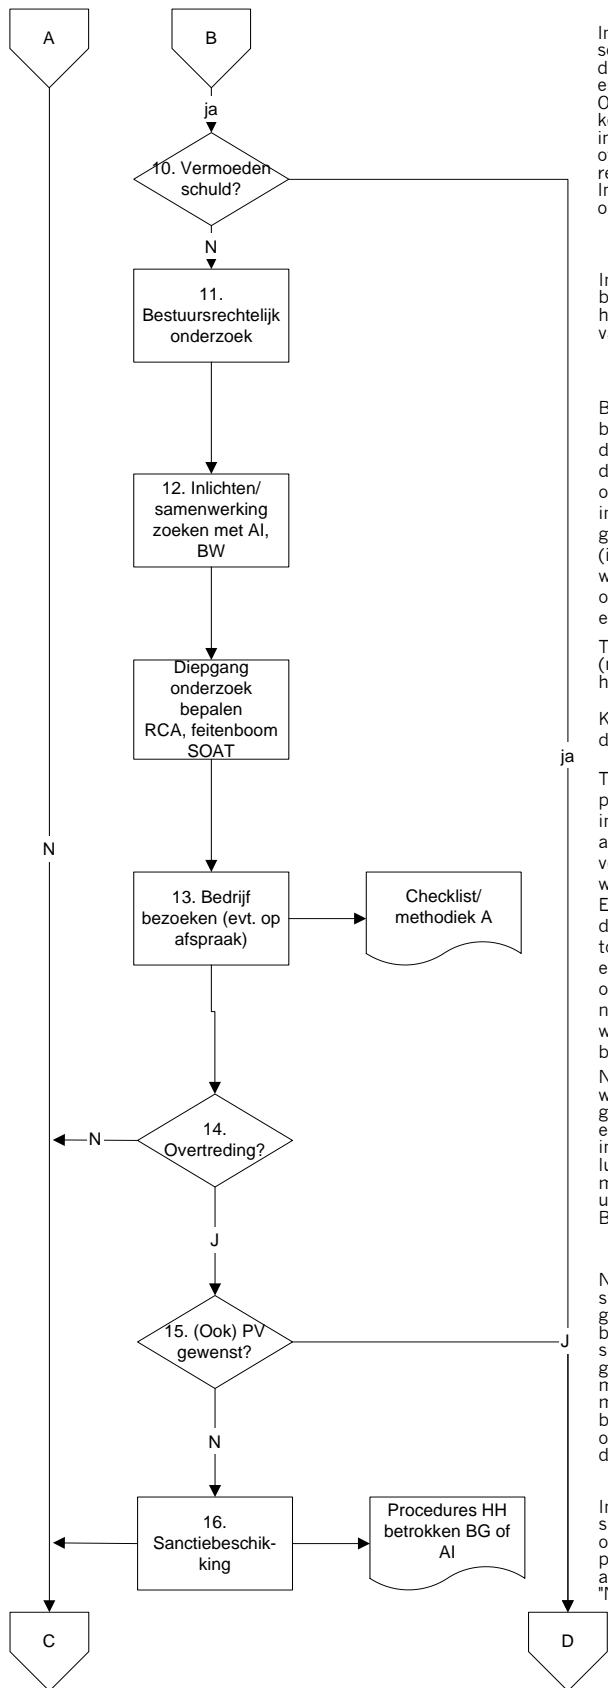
A

B

ja

10. Vermoeden schuld?

N

11. Bestuursrechtelijk onderzoek

12. Inlichten/ samenwerking zoeken met AI, BW

Diepgang onderzoek bepalen RCA, feitenboom SOAT

13. Bedrijf bezoeken (evt. op afspraak)

Checklist/ methodiek A

14. Overtreding?

N

J

15. (Ook) PV gewenst?

N

16. Sanctiebeschikking

Procedures HH betrokken BG of AI

N

ja

J

C

D

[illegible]